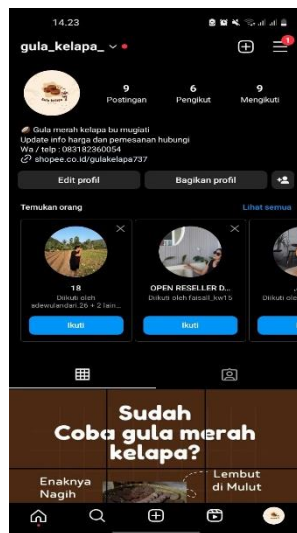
14.23

gula_kelapa_

1

9
Postingan

6
Pengikut

9
Mengikuti

Gula merah kelapa bu mugiati
Update info harga dan pemesanan hubungi
Wa / telp : 083182360054
shopee.co.id/gulakelapa737

Edit profil

Bagikan profil

Temukan orang

Lihat semua

18
Diikuti oleh adewulandari.26 + 2 lain...

Ikuti

OPEN RESELLER D...
Diikuti oleh faisall_kw15

Ikuti

Sudah Coba gula merah kelapa?

Enaknya Nagih

Lembut di Mulut